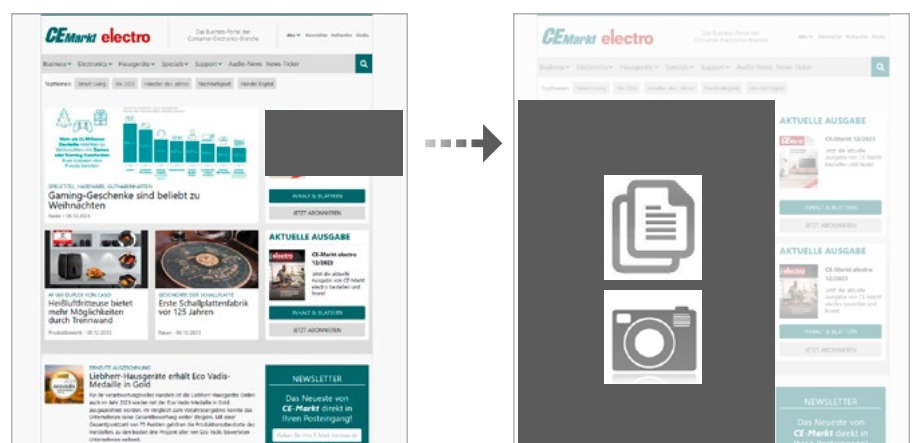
CE Markt electro

Das Business-Portal der Consumer-Electronics-Branche

Business Electronics Hausgeräte Specials Support Audio News News Ticker

Topthemen: Smart Living IFA 2023 Händler des Jahres Nachhaltigkeit Händler Digital

SPIELETEIL, HARDWARE, GUTHABENKARTEN

Gaming-Geschenke sind beliebt zu Weihnachten

INHALT & BLÄTTERN

JETZT ABONNIEREN

AKTUELLE AUSGABE

CE-Markt electro 12/2023

Jetzt die aktuelle Ausgabe von CE-Markt electro bestellen und lesen!

INHALT & BLÄTTERN

JETZT ABONNIEREN

Heißluftfritteuse bietet mehr Möglichkeiten durch Trennwand

Erste Schallplattenfabrik vor 125 Jahren

ERNEUTE AUSZEICHNUNG

Liebherr-Hausgeräte erhält Eco Vadis-Medaille in Gold

NEWSLETTER

Das Neueste von CE-Markt direkt in Ihren Posteingang!

CE Markt electro

AKTUELLE AUSGABE

CE-Markt 12/2023

INHALT & BLÄTTERN

JETZT ABONNIEREN

AKTUELLE AUSGABE

CE-Markt electro 12/2023

INHALT & BLÄTTERN

JETZT ABONNIEREN

NEWSLETTER

Das Neueste von CE-Markt direkt in